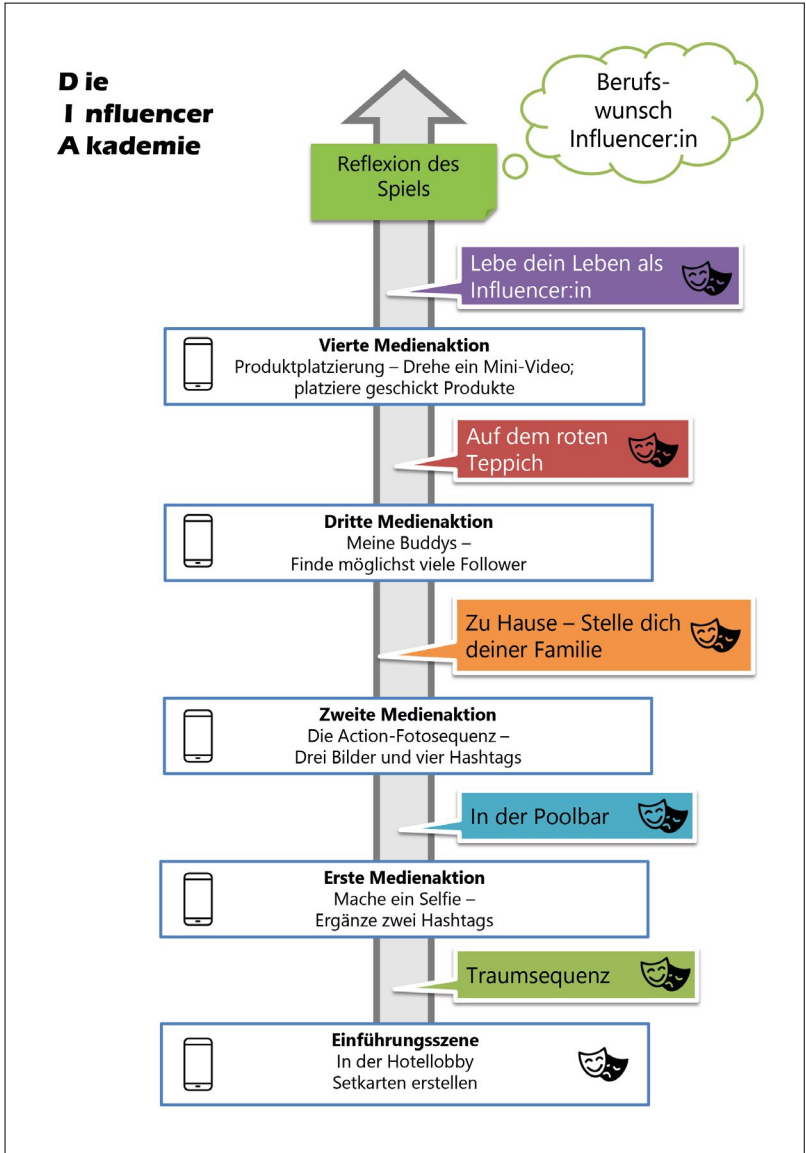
Die
Influencer
Akademie

Berufswunsch Influencer:in

Reflexion des Spiels

Lebe dein Leben als Influencer:in

**Vierte Medienaktion**
Produktplatzierung – Drehe ein Mini-Video; platziere geschickt Produkte

Auf dem roten Teppich

**Dritte Medienaktion**
Meine Buddys –
Finde möglichst viele Follower

Zu Hause – Stelle dich deiner Familie

**Zweite Medienaktion**
Die Action-Fotosequenz –
Drei Bilder und vier Hashtags

In der Poolbar

**Erste Medienaktion**
Mache ein Selfie –
Ergänze zwei Hashtags

Traumsequenz

**Einführungsszene**
In der Hotellobby
Setkarten erstellen